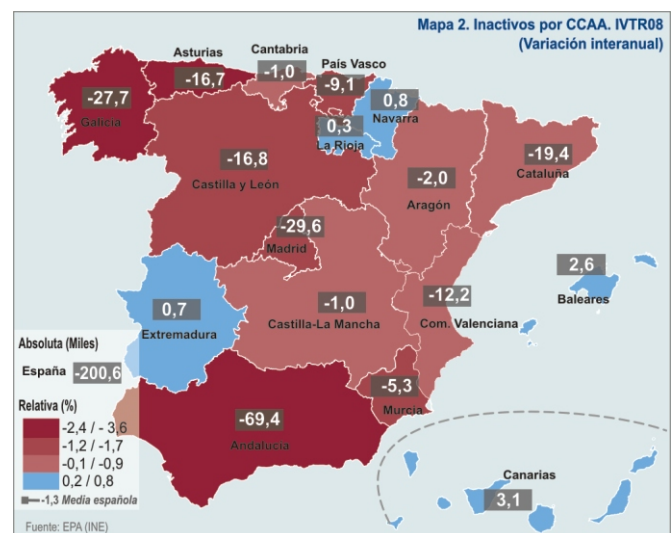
Mapa 2. Inactivos por CCAA. IVTR08
(Variación interanual)

Asturias
Cantabria
País Vasco
-16,7
-1,0
-9,1
-27,7
0,8
Galicia
Navarra
0,3
La Rioja
-16,8
-19,4
Castilla y León
Cataluña
-2,0
Aragón
-29,6
Madrid
2,6
Baleares
0,7
-1,0
-12,2
Extremadura
Castilla-La Mancha
Com. Valenciana
-5,3
Murcia
-69,4
Andalucía
Canarias
3,1

Absoluta (Miles)
España -200,6

Relativa (%)
-2,4 / - 3,6
-1,2 / -1,7
-0,1 / -0,9
0,2 / 0,8
-1,3 Media española

Fuente: EPA (INE)